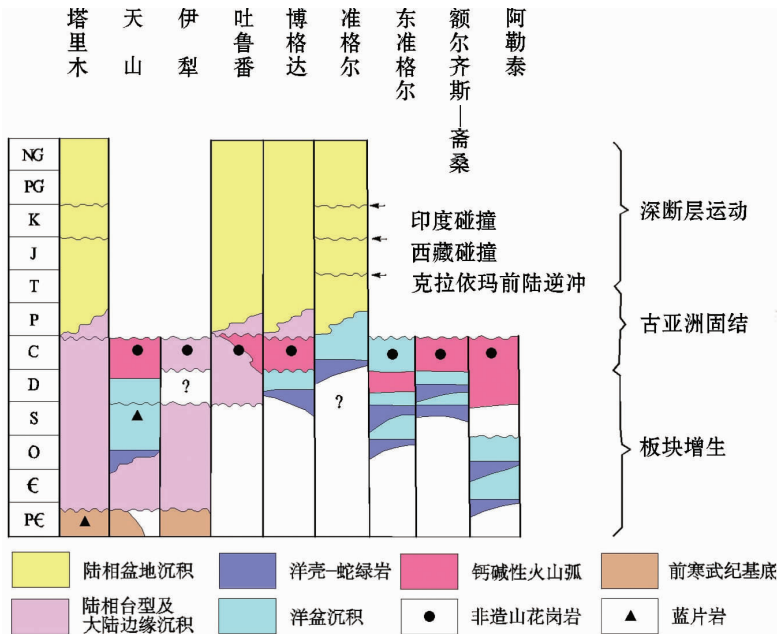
塔里木 天山 伊犁 吐鲁番 博格达 准格尔 东准格尔 额尔齐斯—斋桑 阿勒泰

NG
PG
K
J
T
P
C
D
S
O
€
P€

?
?

印度碰撞
西藏碰撞
克拉依玛前陆逆冲

深断层运动
古亚洲固结
板块增生

陆相盆地沉积
洋壳—蛇绿岩
钙碱性火山弧
前寒武纪基底
陆相台型及大陆边缘沉积
洋盆沉积
非造山花岗岩
蓝片岩